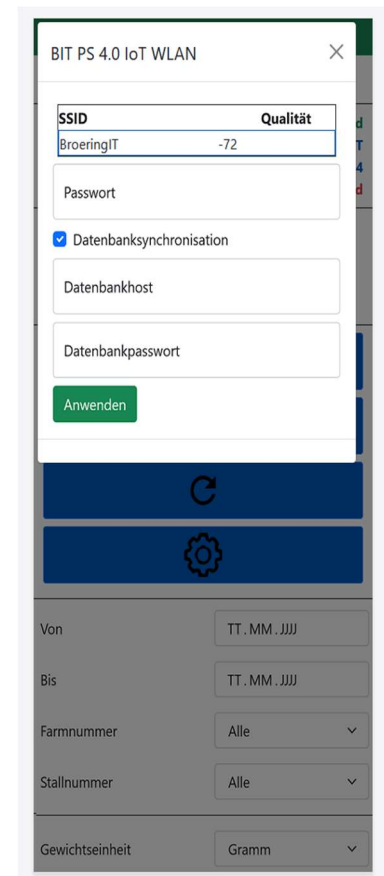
BIT PS 4.0 IoT WLAN

×

| SSID | Qualität |
|---|---|
| BroeringIT | -72 |

Passwort

Datenbanksynchronisation

Datenbankhost

Datenbankpasswort

Anwenden

d
T
4
d

Von TT.MM.JJJJ

Bis TT.MM.JJJJ

Farmnummer Alle

Stallnummer Alle

Gewichtseinheit Gramm